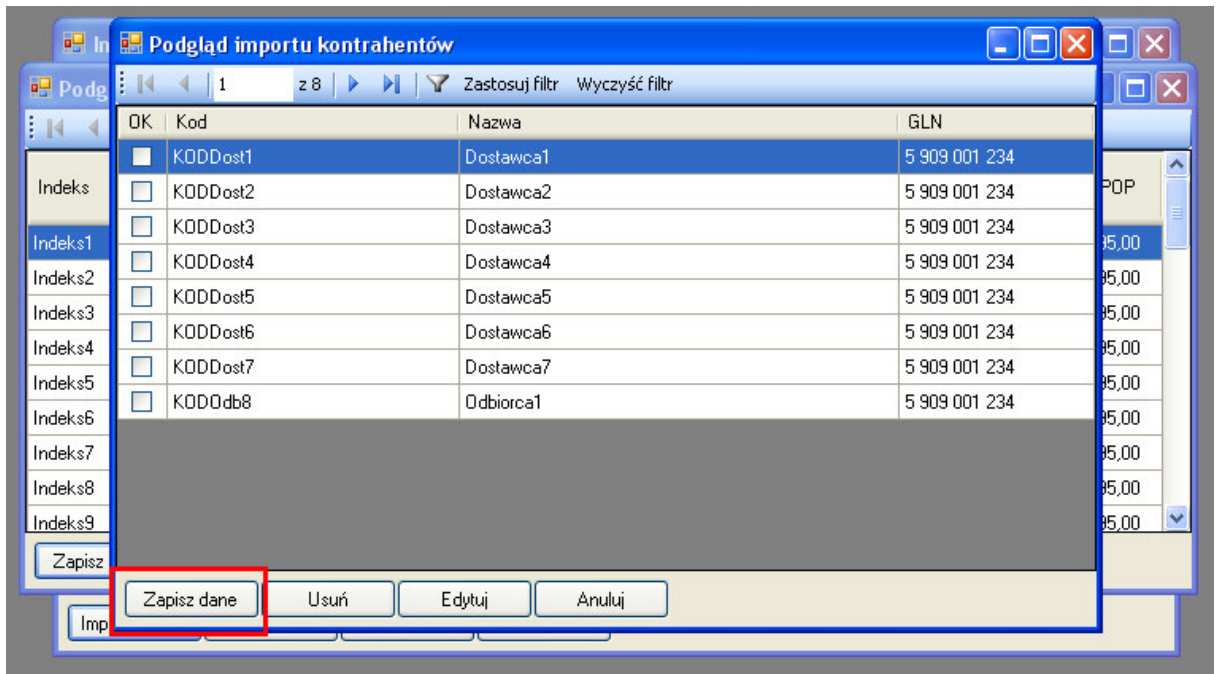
In

Podg

Podgląd importu kontrahentów

1 z 8 Zastosuj filtr Wyczyść filtr

| OK | Kod | Nazwa | GLN |
|---|---|---|---|
| | KODDost1 | Dostawca1 | 5 909 001 234 |
| | KODDost2 | Dostawca2 | 5 909 001 234 |
| | KODDost3 | Dostawca3 | 5 909 001 234 |
| | KODDost4 | Dostawca4 | 5 909 001 234 |
| | KODDost5 | Dostawca5 | 5 909 001 234 |
| | KODDost6 | Dostawca6 | 5 909 001 234 |
| | KODDost7 | Dostawca7 | 5 909 001 234 |
| | KODOdb8 | Odbiorca1 | 5 909 001 234 |

Indeks
Indeks1
Indeks2
Indeks3
Indeks4
Indeks5
Indeks6
Indeks7
Indeks8
Indeks9

POP
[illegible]5,00
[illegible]5,00
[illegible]5,00
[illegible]5,00
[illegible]5,00
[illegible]5,00
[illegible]5,00
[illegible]5,00
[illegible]5,00

Zapisz

Zapisz dane Usuń Edytuj Anuluj

Imp